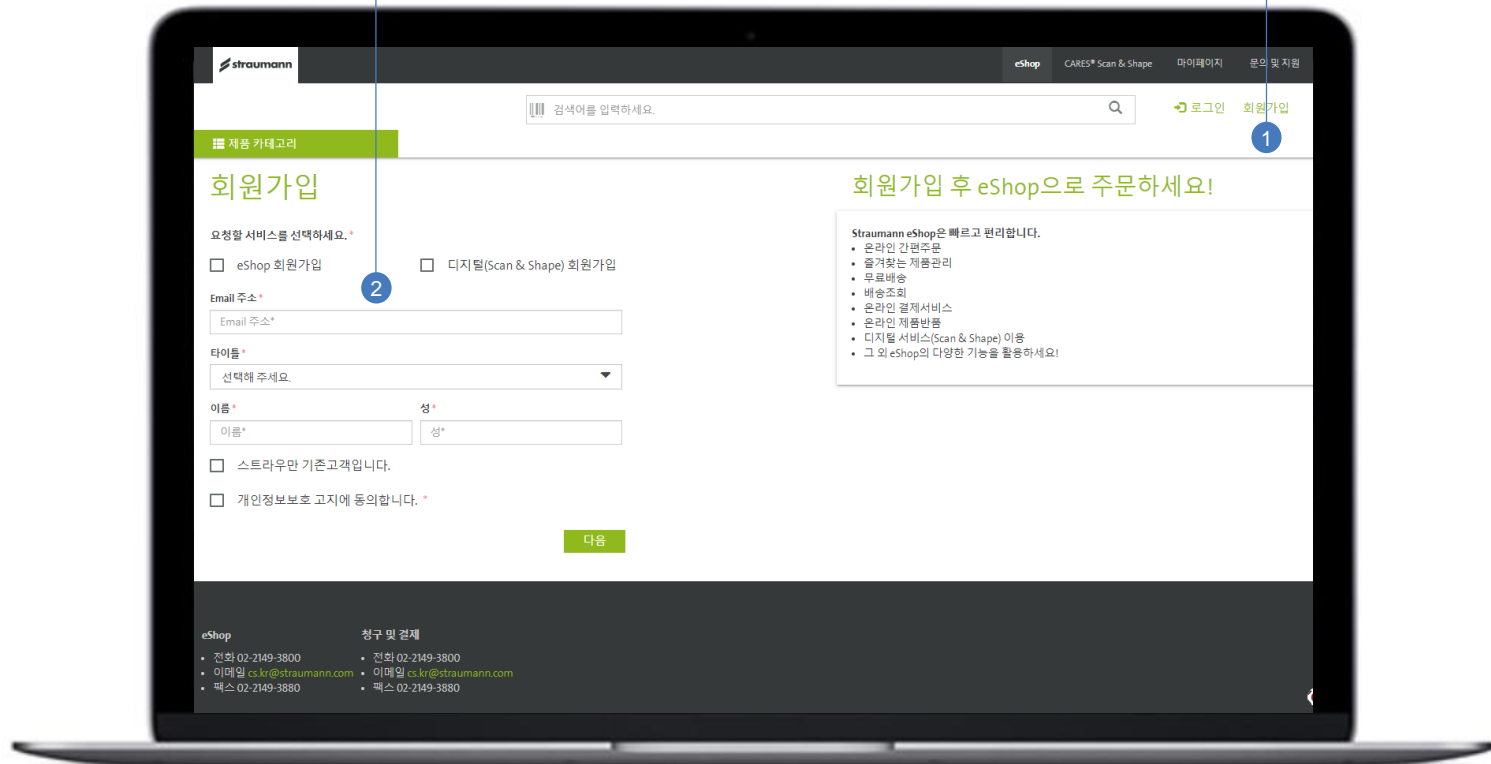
straumann

eShop CARES® Scan & Shape 마이페이지 문의 및 지원

검색어를 입력하세요.

로그인 회원가입

1

제품 카테고리

회원가입

요청할 서비스를 선택하세요. *

eShop 회원가입

디지털(Scan & Shape) 회원가입

2

Email 주소 *

Email 주소*

타이틀 *

선택해 주세요.

이름 *

성 *

이름*

성*

스트라우만 기존고객입니다.

개인정보보호 고지에 동의합니다. *

다음

회원가입 후 eShop으로 주문하세요!

Straumann eShop은 빠르고 편리합니다.

- 온라인 간편주문
- 즐겨찾는 제품관리
- 무료배송
- 배송조회
- 온라인 결제서비스
- 온라인 제품반품
- 디지털 서비스(Scan & Shape) 이용
- 그 외 eShop의 다양한 기능을 활용하세요!

eShop

- 전화 02-2149-3800
- 이메일 cs.kr@straumann.com
- 팩스 02-2149-3880

청구 및 결제

- 전화 02-2149-3800
- 이메일 cs.kr@straumann.com
- 팩스 02-2149-3880